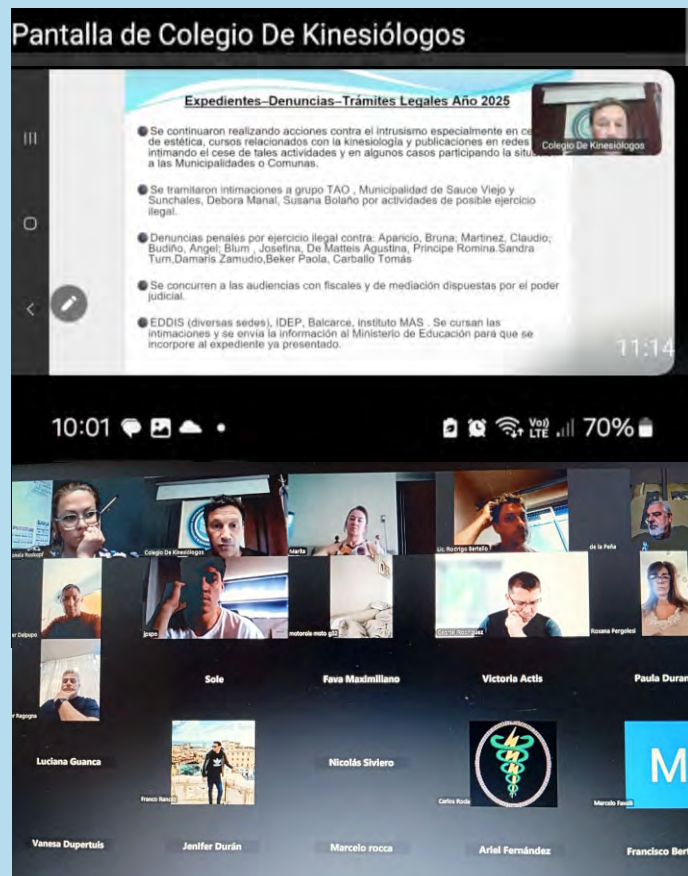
Pantalla de Colegio De Kinesiólogos

Expedientes–Denuncias–Trámites Legales Año 2025

Colegio De Kinesiólogos

Se continuaron realizando acciones contra el intrusismo especialmente en ce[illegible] de estética, cursos relacionados con la kinesiología y publicaciones en redes intimando el cese de tales actividades y en algunos casos participando la situ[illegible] a las Municipalidades o Comunas.

Se tramitaron intimaciones a grupo TAO , Municipalidad de Sauce Viejo y Sunchales, Debora Manal, Susana Bolaño por actividades de posible ejercicio ilegal.

Denuncias penales por ejercicio ilegal contra: Aparicio, Bruna; Martinez, Claudio; Budiño, Angel; Blum , Josefina, De Matteis Agustina, Principe Romina,Sandra Turn,Damaris Zamudio,Beker Paola, Carballo Tomás

Se concurren a las audiencias con fiscales y de mediación dispuestas por el poder judicial.

EDDIS (diversas sedes), IDEP, Balcarce, instituto MAS . Se cursan las intimaciones y se envía la información al Ministerio de Educación para que se incorpore al expediente ya presentado.

11:14

10:01 70%

Colegio De Kinesiólogos
Marta
Lic. Rodrigo Bertello
de la Peña
Depupo
jpspo
motorola moto g
Daniel Rodríguez
Rosana Pergolesi
Sole
Fava Maximiliano
Victoria Actis
Paula Duran
Ragogna
Luciana Guanca
Nicolás Siviero
Franco Ranzo
Carlos Rodr
Marcelo Favali
M
Vanesa Dupertuis
Jenifer Durán
Marcelo rocca
Ariel Fernández
Francisco Bert